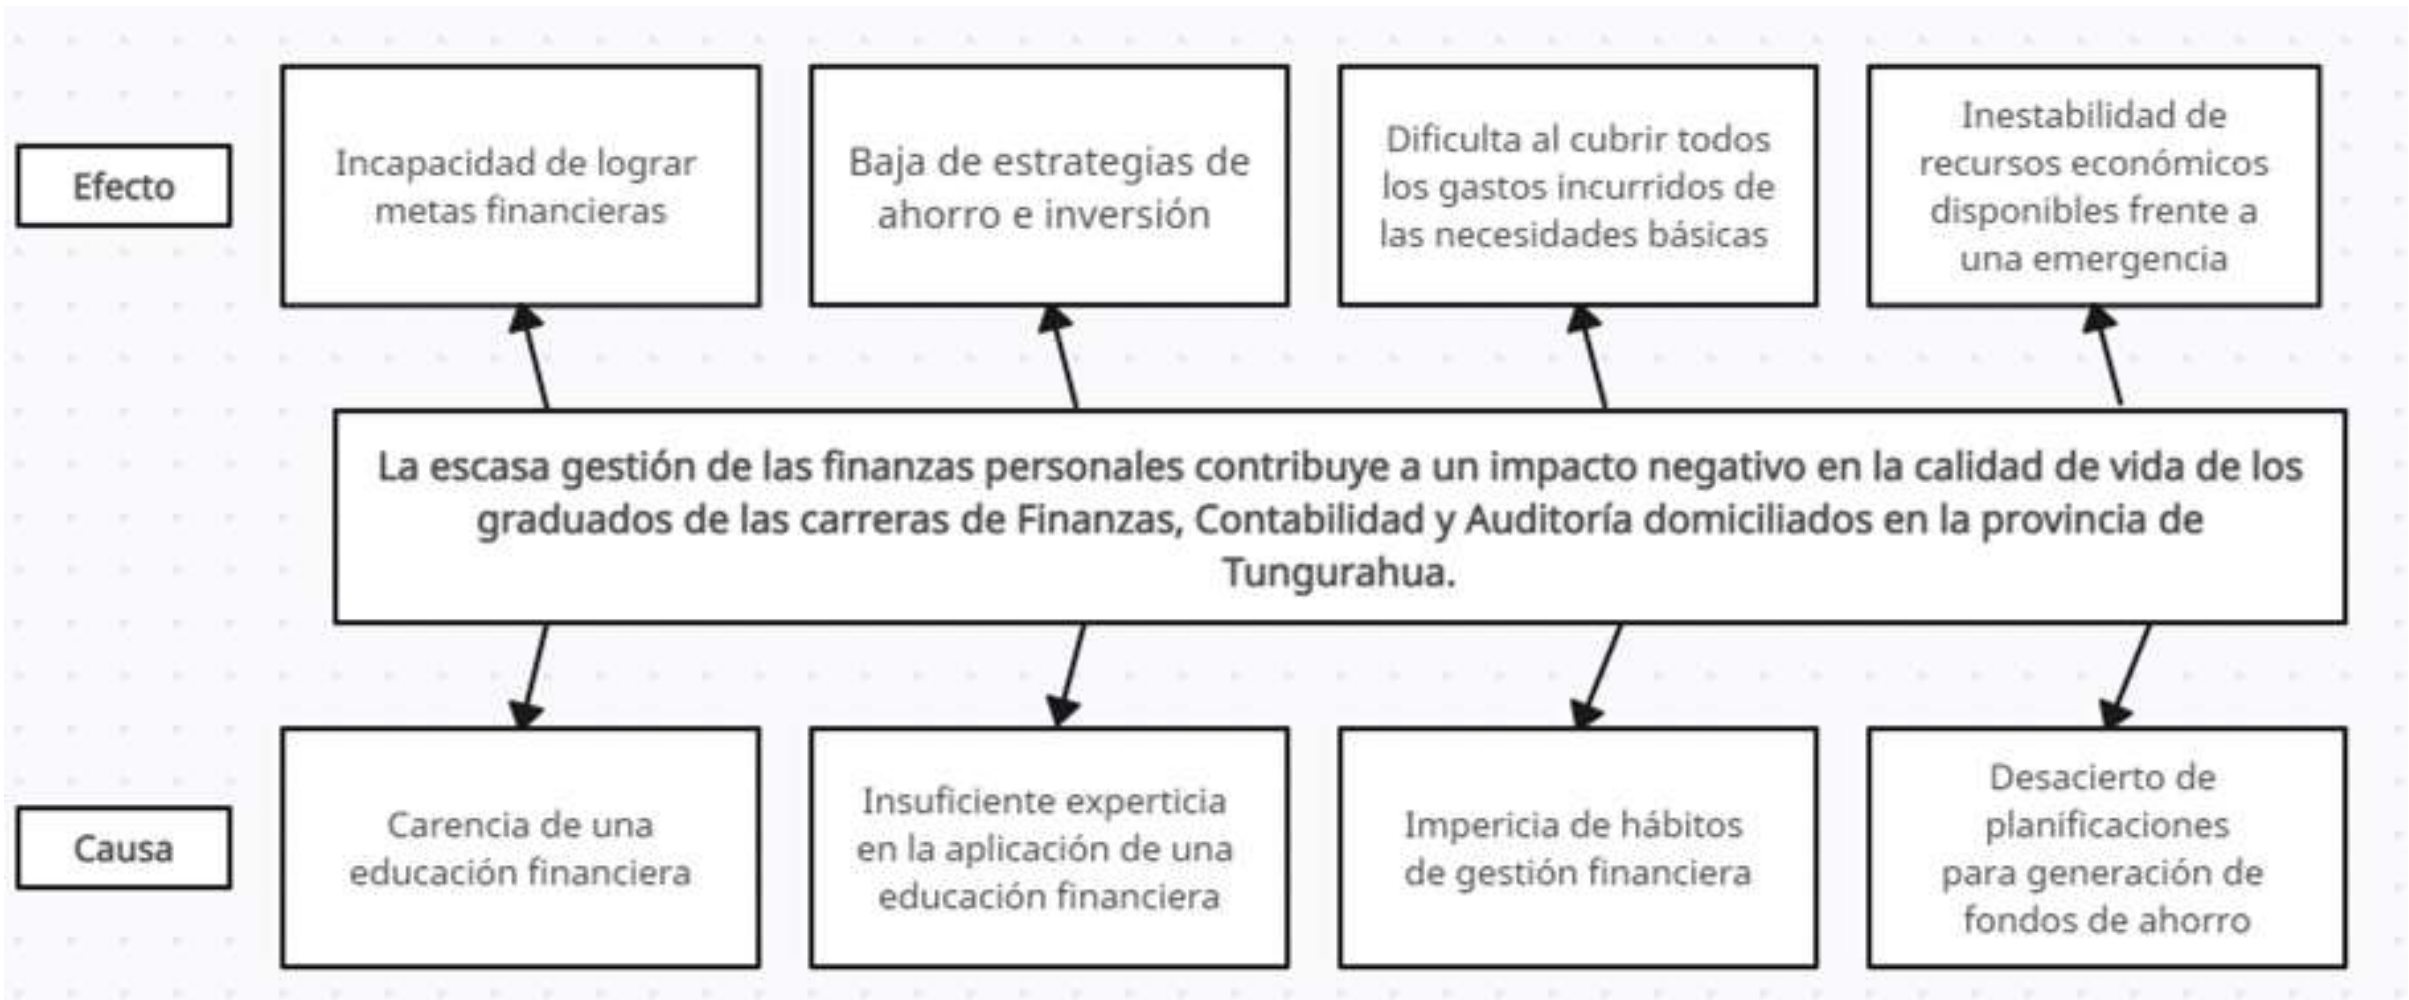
Efecto

Incapacidad de lograr metas financieras

Baja de estrategias de ahorro e inversión

Dificulta al cubrir todos los gastos incurridos de las necesidades básicas

Inestabilidad de recursos económicos disponibles frente a una emergencia

La escasa gestión de las finanzas personales contribuye a un impacto negativo en la calidad de vida de los graduados de las carreras de Finanzas, Contabilidad y Auditoría domiciliados en la provincia de Tungurahua.

Causa

Carencia de una educación financiera

Insuficiente experticia en la aplicación de una educación financiera

Impericia de hábitos de gestión financiera

Desacierto de planificaciones para generación de fondos de ahorro